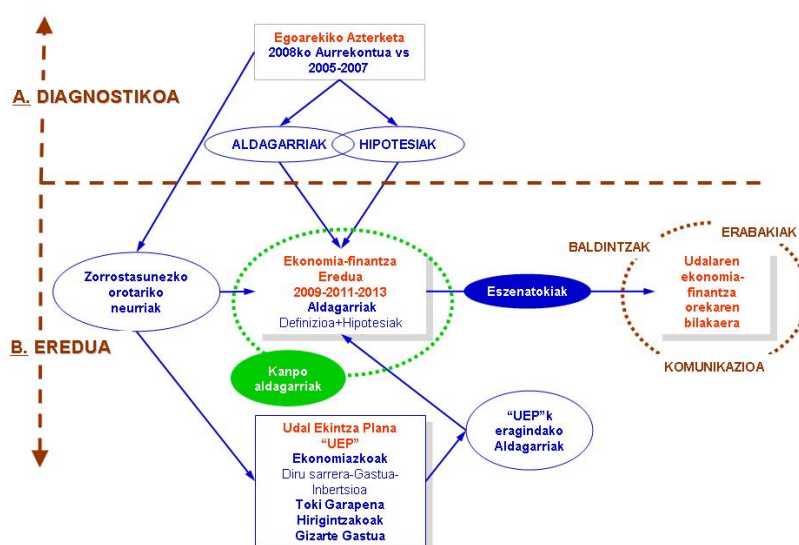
Egoarekiko Azterketa
2008ko Aurrekontua vs 2005-2007

A. DIAGNOSTIKOA

ALDAGARRIAK

HIPOTESIAK

Zorrostasunezko orotariko neurriak

Ekonomia-finantza Eredua
2009-2011-2013
Aldagarriak
Definizioa+Hipotesiak

Eszenatokiak

BALDINTZAK

ERABAKIAK

Udalaren ekonomia-finantza orekaren bilakaera

KOMUNIKAZIOA

B. EREDUA

Kanpo aldagarriak

"UEP"k eragindako Aldagarriak

Udal Ekintza Plana
"UEP"
Ekonomiazkoak
Diru sarrera-Gastua-Inbertsioa
Toki Garapena
Hirigintzakoak
Gizarte Gastua